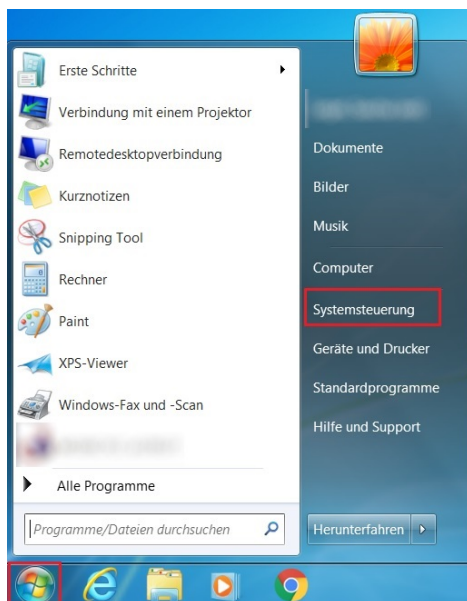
Erste Schritte

Verbindung mit einem Projektor

Remotedesktopverbindung

Kurznotizen

Snipping Tool

Rechner

Paint

XPS-Viewer

Windows-Fax und -Scan

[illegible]

Alle Programme

Programme/Dateien durchsuchen

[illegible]

Dokumente

Bilder

Musik

Computer

Systemsteuerung

Geräte und Drucker

Standardprogramme

Hilfe und Support

Herunterfahren